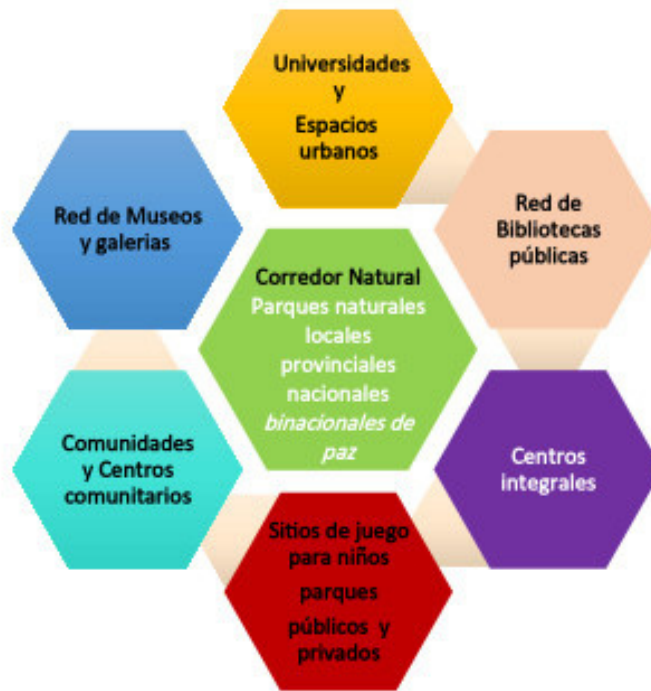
Universidades
y
Espacios
urbanos

Red de
Bibliotecas
públicas

Red de Museos
y galerias

Corredor Natural
Parques naturales
locales
provinciales
nacionales
*binacionales de paz*

Centros
integrales

Comunidades
y Centros
comunitarios

Sitios de juego
para niños
parques
públicos y
privados